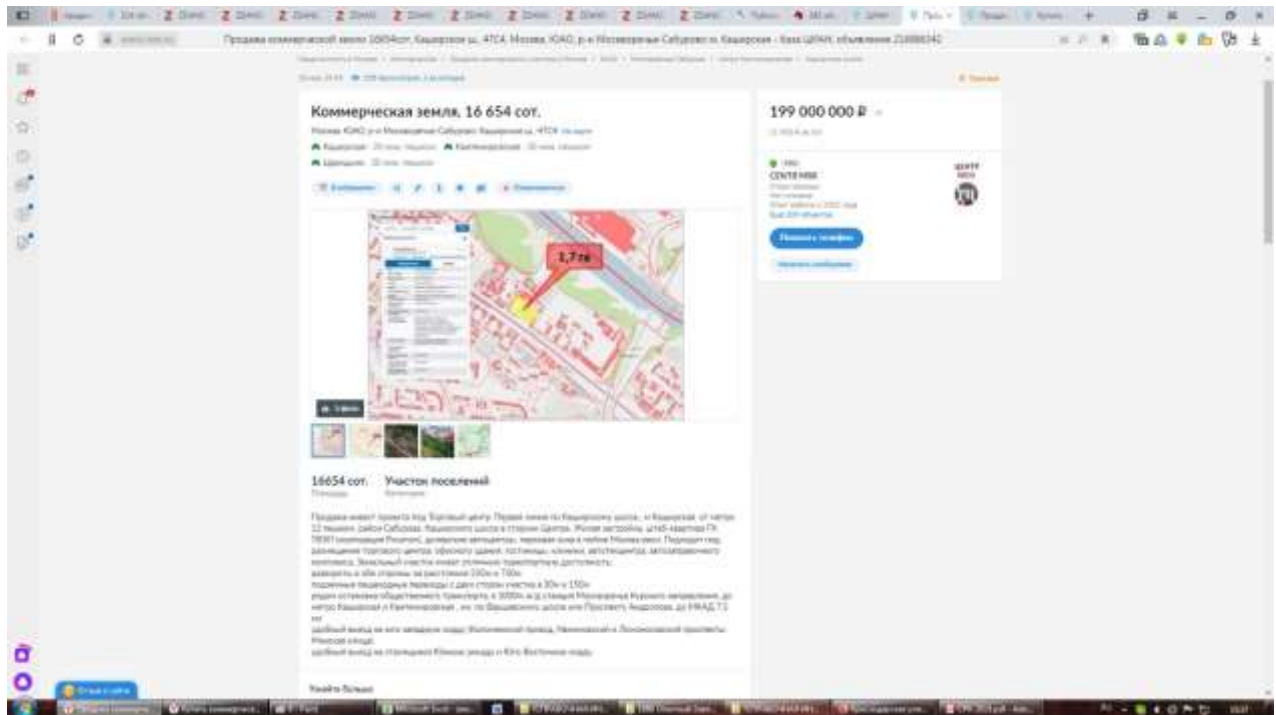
Продажа коммерческой земли 16654сот, Каширское ш., 47С4, Москва, ЮАО, р-н Москворечье-Сабурово м. Каширская - база ЦИАН, объявление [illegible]

Коммерческая земля, 16 654 сот.

Москва, ЮАО, р-н Москворечье-Сабурово, Каширское ш., 47С4 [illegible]

199 000 000 ₽

CENTER MSK

Показать телефон

Написать сообщение

1,7 га

16654 сот.

Участок поселений

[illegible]

Узнать больше